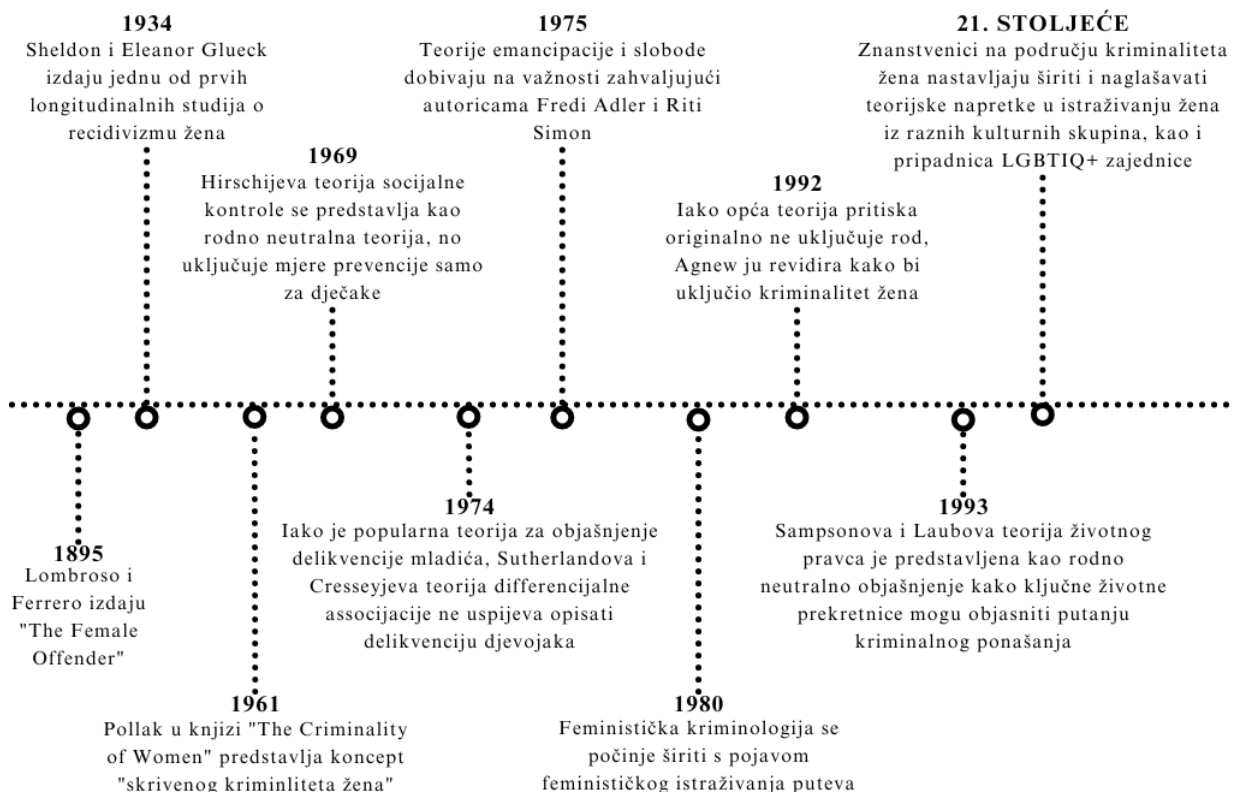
1934
Sheldon i Eleanor Glueck izdaju jednu od prvih longitudinalnih studija o recidivizmu žena

1975
Teorije emancipacije i slobode dobivaju na važnosti zahvaljujući autoricama Fredi Adler i Riti Simon

21. STOLJEĆE
Znanstvenici na području kriminaliteta žena nastavljaju širiti i naglašavati teorijske napretke u istraživanju žena iz raznih kulturnih skupina, kao i pripadnica LGBTIQ+ zajednice

1969
Hirschijeva teorija socijalne kontrole se predstavlja kao rodno neutralna teorija, no uključuje mjere prevencije samo za dječake

1992
Iako opća teorija pritiska originalno ne uključuje rod, Agnew ju revidira kako bi uključio kriminalitet žena

1895
Lombroso i Ferrero izdaju "The Female Offender"

1974
Iako je popularna teorija za objašnjenje delikvencije mladića, Sutherlandova i Cresseyjeva teorija differencijalne associjacije ne uspijeva opisati delikvenciju djevojaka

1993
Sampsonova i Laubova teorija životnog pravca je predstavljena kao rodno neutralno objašnjenje kako ključne životne prekretnice mogu objasniti putanju kriminalnog ponašanja

1961
Pollak u knjizi "The Criminality of Women" predstavlja koncept "skrivenog kriminliteta žena"

1980
Feministička kriminologija se počinje širiti s pojavom feminističkog istraživanja puteva